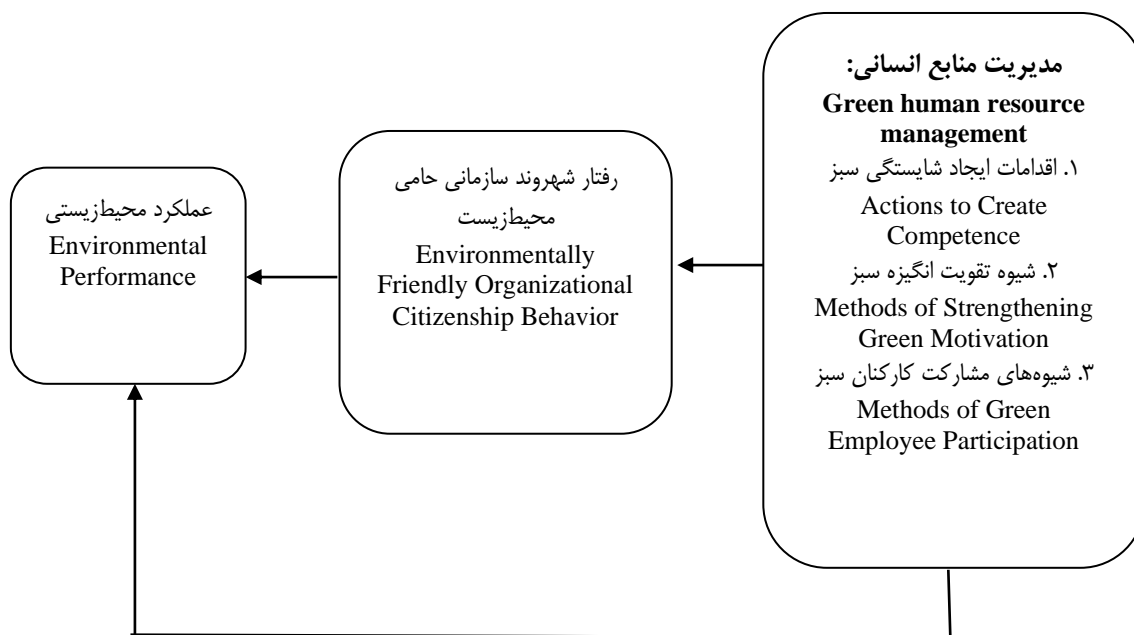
مدیریت منابع انسانی:
Green human resource management
۱. اقدامات ایجاد شایستگی سبز
Actions to Create Competence
۲. شیوه تقویت انگیزه سبز
Methods of Strengthening Green Motivation
۳. شیوه‌های مشارکت کارکنان سبز
Methods of Green Employee Participation

رفتار شهروند سازمانی حامی محیط‌زیست
Environmentally Friendly Organizational Citizenship Behavior

عملکرد محیط‌زیستی
Environmental Performance